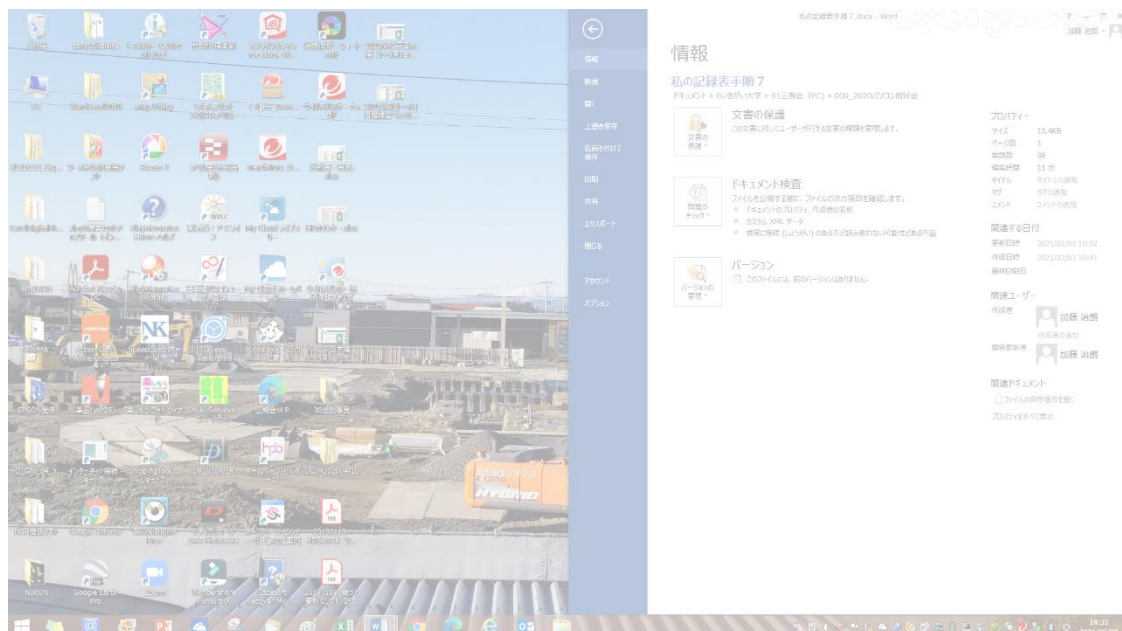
私の記録表手順７.docx - Word

? — □ ×

加藤 治朗

情報

新規

開く

上書き保存

名前を付けて保存

印刷

共有

エクスポート

閉じる

アカウント

オプション

情報

私の記録表手順７

ドキュメント » かいせかい大学 » 01三舞会（PC） » 000_2020パソコン同好会

文書の保護

この文書に対してユーザーが行える変更の種類を管理します。

文書の保護

ドキュメント検査

ファイルを公開する前に、ファイルの次の項目を確認します。

ドキュメントのプロパティ、作成者の名前

カスタム XML データ

障害のある方が読み取りにくい可能性がある内容

問題のチェック

バージョン

このファイルには、前のバージョンはありません。

バージョンの管理

プロパティ

サイズ 15.4KB

ページ数 1

単語数 38

編集時間 11 分

タイトル タイトルの追加

タグ タグの追加

コメント コメントの追加

関連する日付

更新日時 2021/02/03 10:52

作成日時 2021/02/03 10:41

最終印刷日

関連ユーザー

作成者 加藤 治朗

作成者の追加

最終更新者 加藤 治朗

関連ドキュメント

ファイルの保存場所を開く

プロパティをすべて表示

NIKON

Google Earth Pro

Zoom

14:35